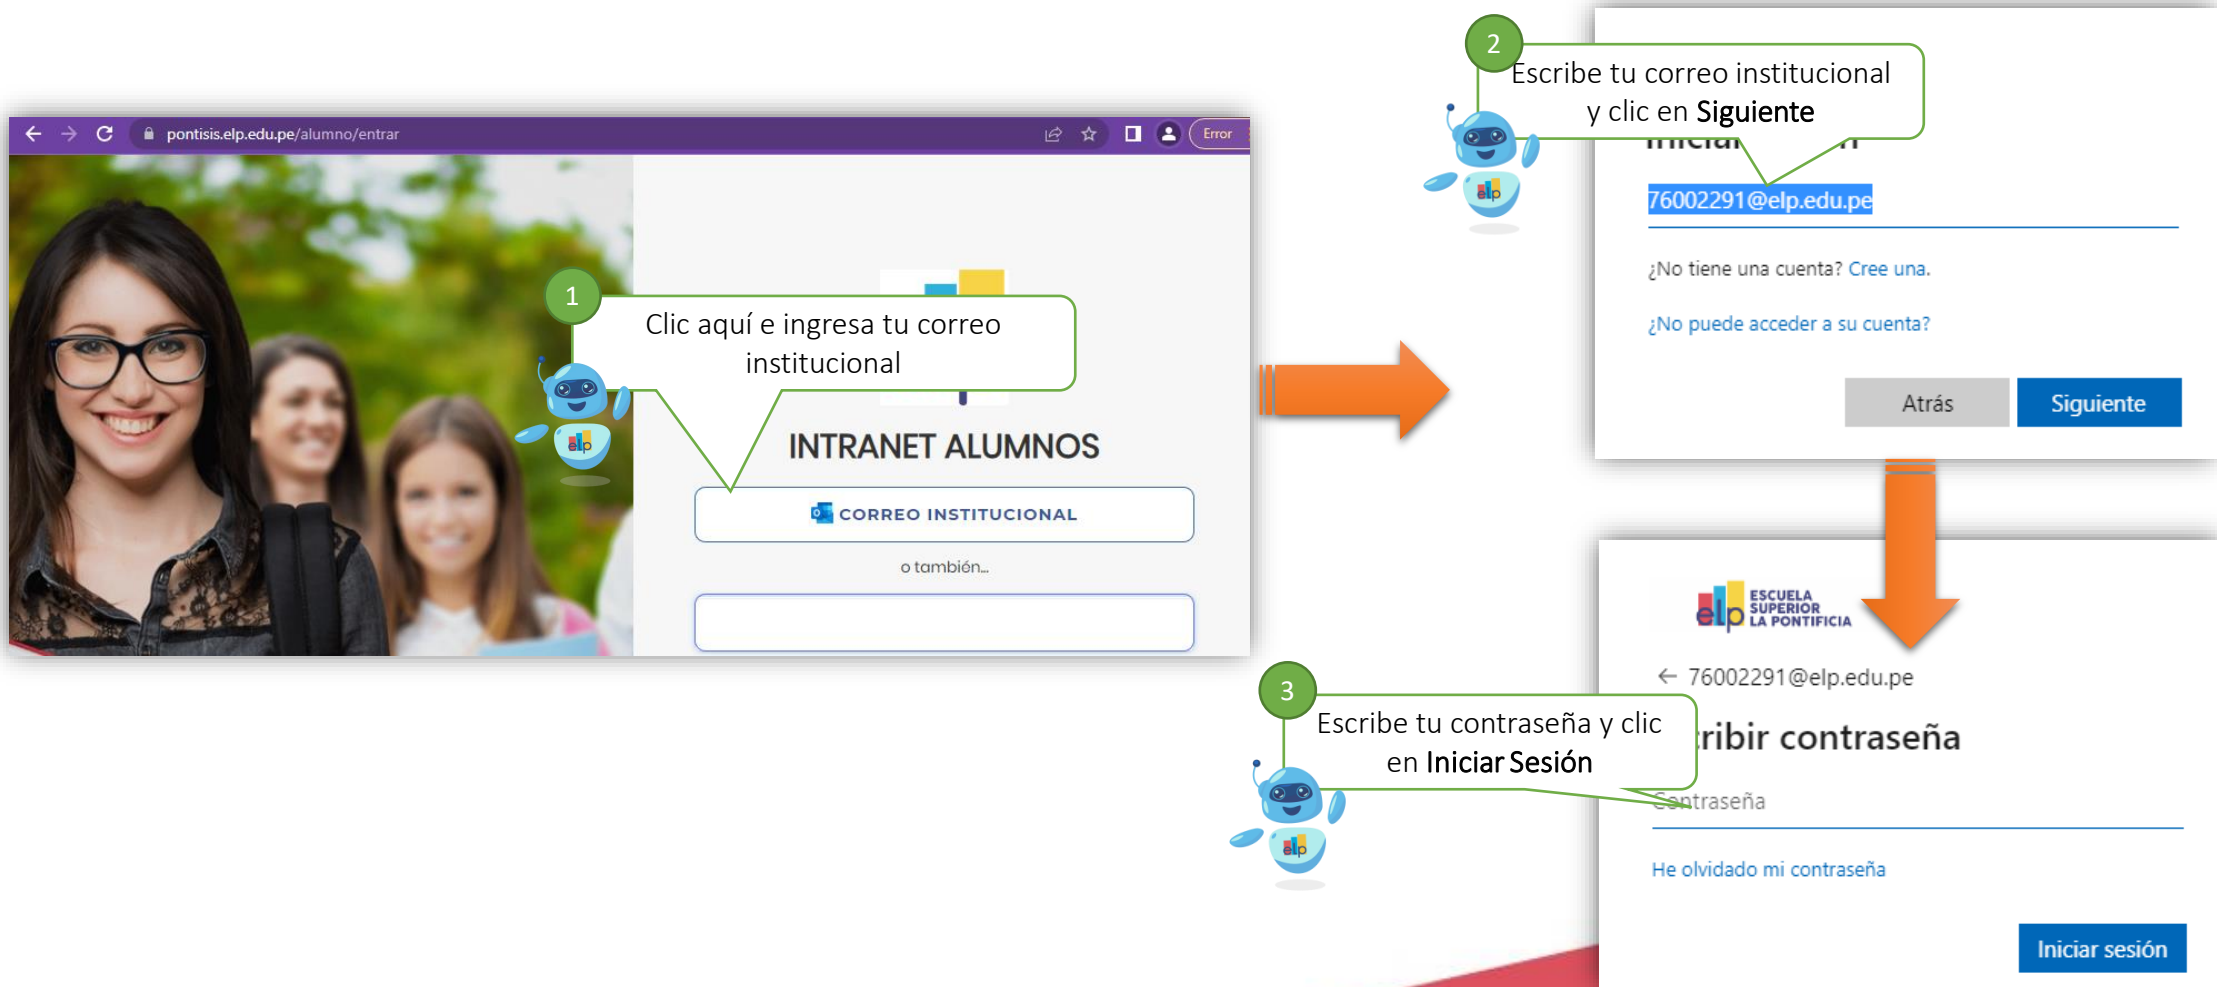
pontisis.elp.edu.pe/alumno/entrar

Error

1

Clic aquí e ingresa tu correo institucional

elp

INTRANET ALUMNOS

CORREO INSTITUCIONAL

o también...

2

Escribe tu correo institucional y clic en Siguiente

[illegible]

76002291@elp.edu.pe

¿No tiene una cuenta? Cree una.

¿No puede acceder a su cuenta?

Atrás

Siguiente

elp ESCUELA SUPERIOR LA PONTIFICIA

76002291@elp.edu.pe

3

Escribe tu contraseña y clic en Iniciar Sesión

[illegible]ribir contraseña

Contraseña

He olvidado mi contraseña

Iniciar sesión